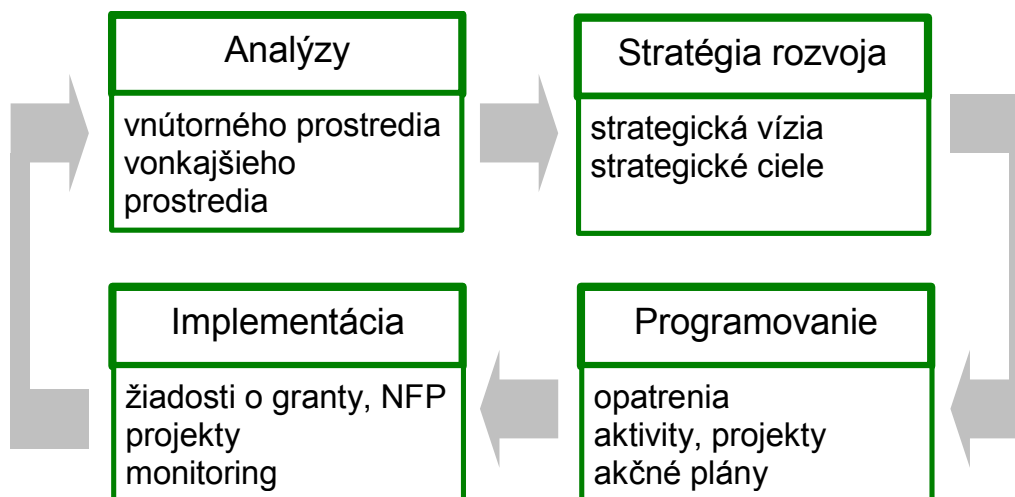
Analýzy

vnútorného prostredia
vonkajšieho prostredia

Stratégia rozvoja

strategická vízia
strategické ciele

Implementácia

žiadosti o granty, NFP
projekty
monitoring

Programovanie

opatrenia
aktivity, projekty
akčné plány